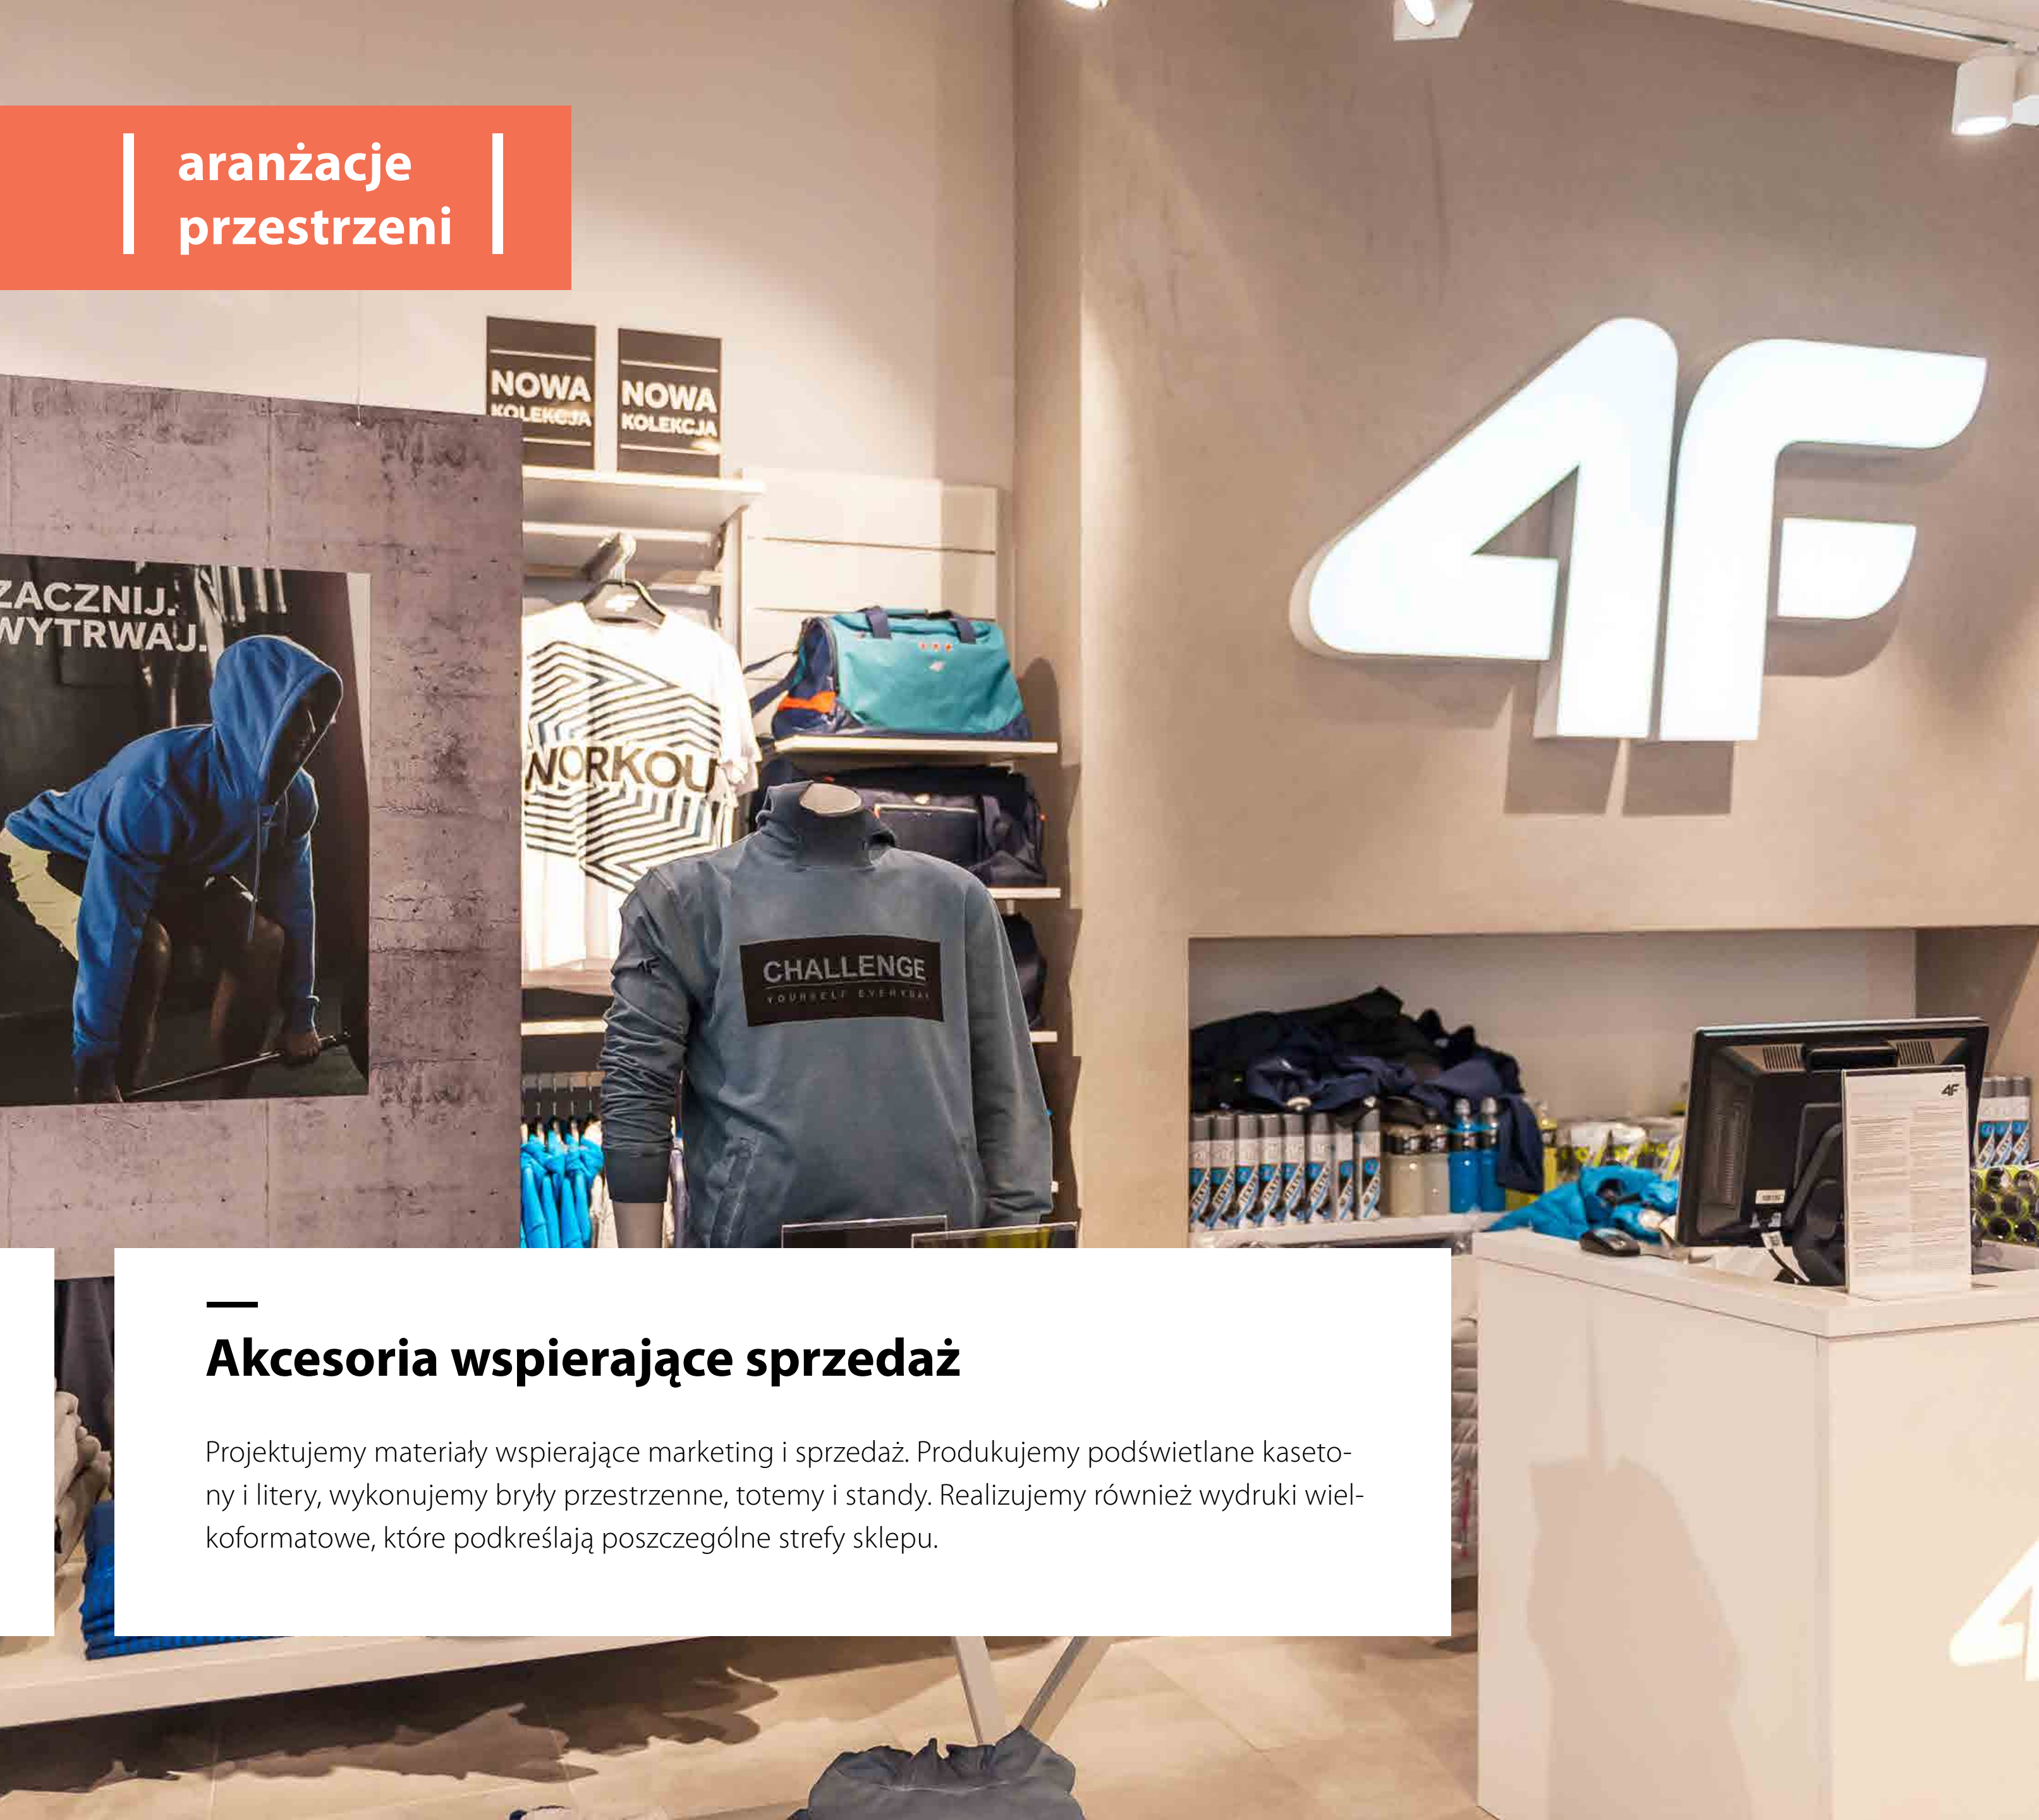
aranżacje przestrzeni

NOWA KOLEKCJA

NOWA KOLEKCJA

ZACZNIJ. WYTRWAJ.

NORKOU

CHALLENGE
YOURSELF EVERYDAY

4F

Akcesoria wspierające sprzedaż

Projektujemy materiały wspierające marketing i sprzedaż. Produkujemy podświetlane kasetony i litery, wykonujemy bryły przestrzenne, totemy i standy. Realizujemy również wydruki wielkoformatowe, które podkreślają poszczególne strefy sklepu.